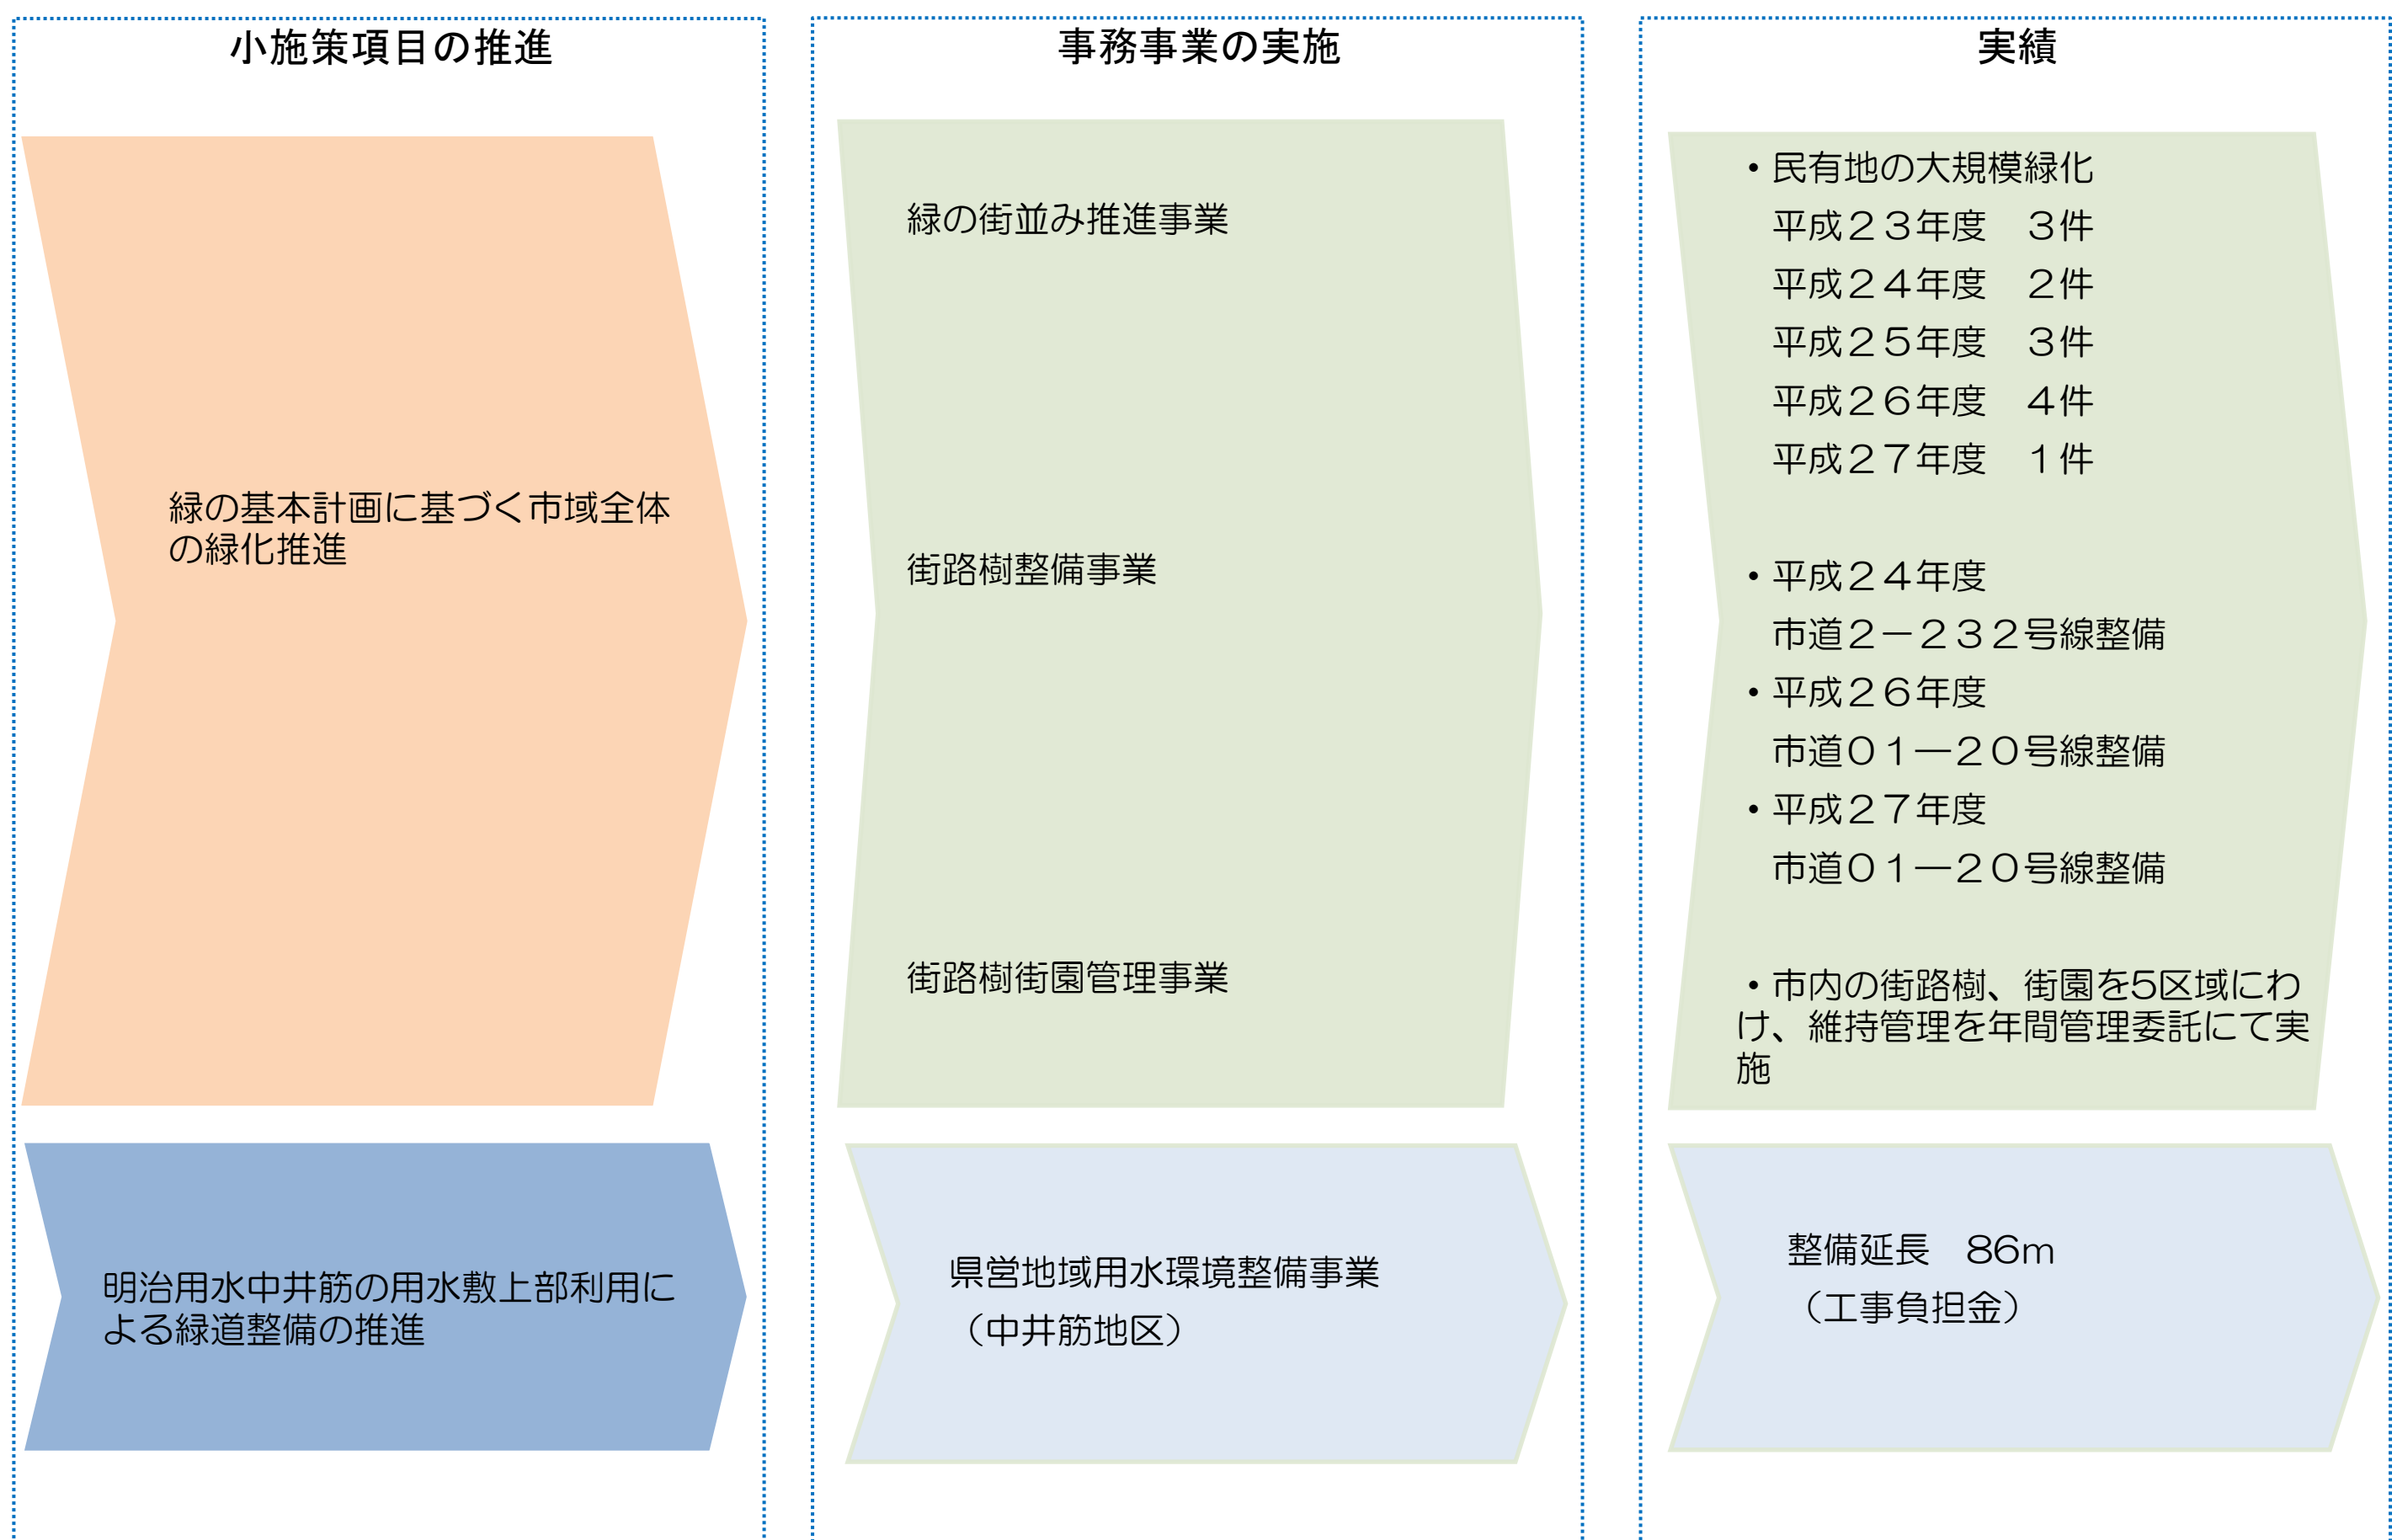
小施策項目の推進

緑の基本計画に基づく市域全体の緑化推進

明治用水中井筋の用水敷上部利用による緑道整備の推進

事務事業の実施

緑の街並み推進事業

街路樹整備事業

街路樹街園管理事業

県営地域用水環境整備事業
（中井筋地区）

実績

・民有地の大規模緑化
平成２３年度　３件
平成２４年度　２件
平成２５年度　３件
平成２６年度　４件
平成２７年度　１件

・平成２４年度
市道２－２３２号線整備
・平成２６年度
市道０１―２０号線整備
・平成２７年度
市道０１―２０号線整備

・市内の街路樹、街園を5区域にわけ、維持管理を年間管理委託にて実施

整備延長　86m
（工事負担金）